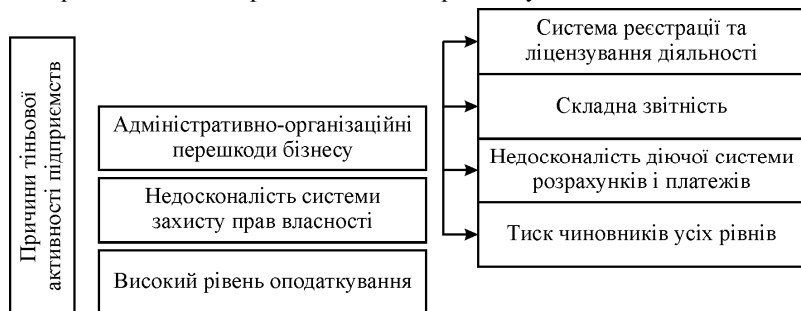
Причини тіньової активності підприємств

Адміністративно-організаційні перешкоди бізнесу

Недосконалість системи захисту прав власності

Високий рівень оподаткування

Система реєстрації та ліцензування діяльності

Складна звітність

Недосконалість діючої системи розрахунків і платежів

Тиск чиновників усіх рівнів